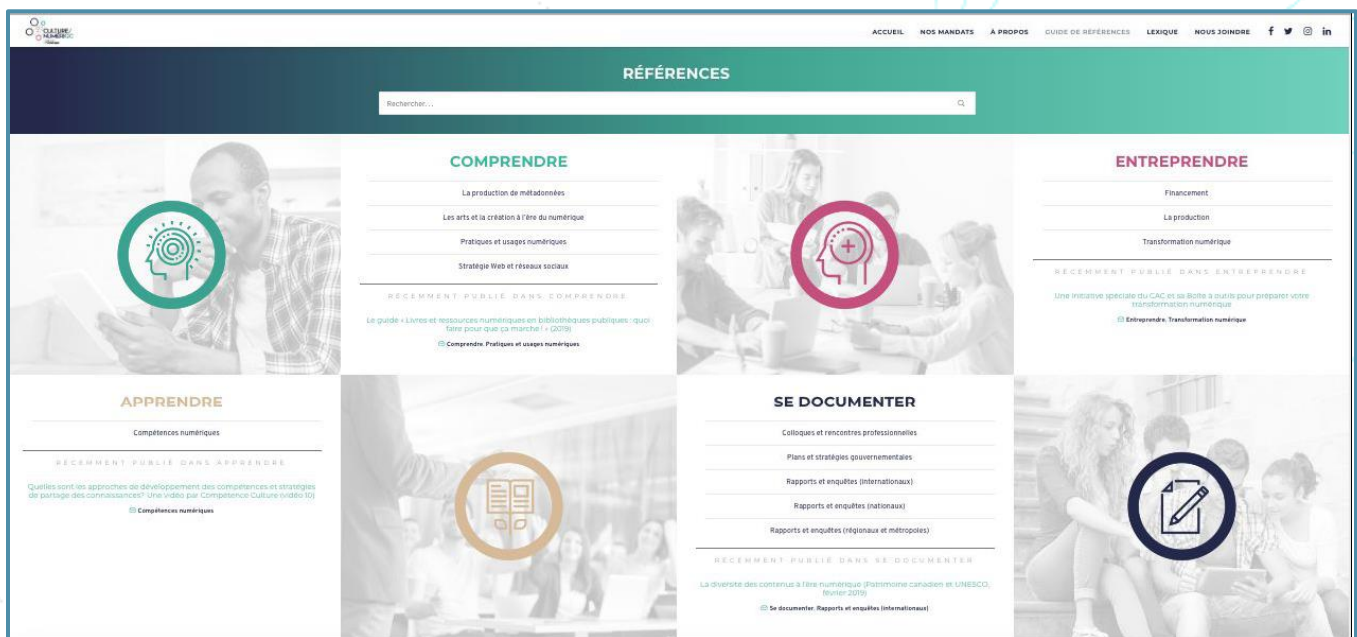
CULTURE NUMÉRIQUE

ACCUEIL NOS MANDATS À PROPOS GUIDE DE RÉFÉRENCES LEXIQUE NOUS JOINDRE

RÉFÉRENCES

Rechercher...

COMPRENDRE

La production de métadonnées

Les arts et la création à l'ère du numérique

Pratiques et usages numériques

Stratégie Web et réseaux sociaux

RÉCEMMENT PUBLIÉ DANS COMPRENDRE

Le guide « Livres et ressources numériques en bibliothèques publiques : quoi faire pour que ça marche ! » (2019)

Comprendre, Pratiques et usages numériques

ENTREPRENDRE

Financement

La production

Transformation numérique

RÉCEMMENT PUBLIÉ DANS ENTREPRENDRE

Une initiative spéciale du CAC et sa Boîte à outils pour préparer votre transformation numérique

Entreprendre, Transformation numérique

APPRENDRE

Compétences numériques

RÉCEMMENT PUBLIÉ DANS APPRENDRE

Quelles sont les approches de développement des compétences et stratégies de partage des connaissances? Une vidéo par Compétence Culture (vidéo 10)

Compétences numériques

SE DOCUMENTER

Colloques et rencontres professionnelles

Plans et stratégies gouvernementales

Rapports et enquêtes (internationaux)

Rapports et enquêtes (nationaux)

Rapports et enquêtes (régionaux et métropoles)

RÉCEMMENT PUBLIÉ DANS SE DOCUMENTER

La diversité des contenus à l'ère numérique (Patrimoine canadien et UNESCO, février 2019)

Se documenter, Rapports et enquêtes (internationaux)